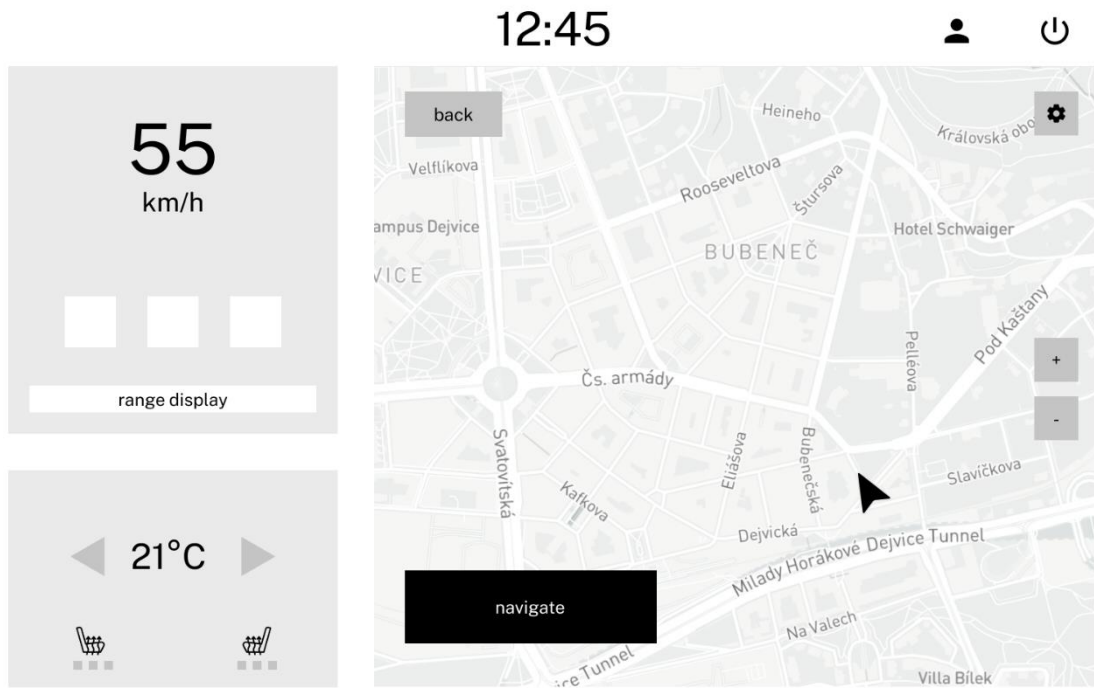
12:45

55
km/h

range display

21°C

back

Heineho
Královská obo
Velflíkova
Rooseveltova
Štursova
ampus Dejvice
Hotel Schwaiger
BUBENEČ
VICE
Pod Kaštany
Pelléova
+
Čs. armády
-
Svatovítská
Eliášova
Bubenečská
Slavíčkova
Kafkova
Dejvická
Milady Horákové Dejvice Tunnel
navigate
Na Valech
ice Tunnel
Villa Bílek